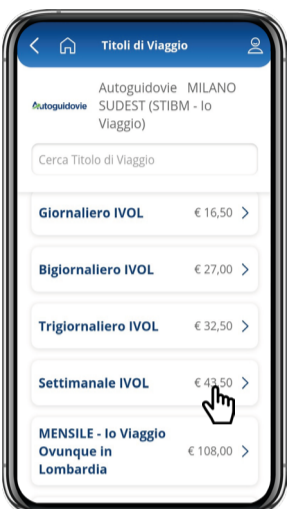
Titoli di Viaggio

Autoguidovie

Autoguidovie MILANO SUDEST (STIBM - Io Viaggio)

Cerca Titolo di Viaggio

Giornaliero IVOL € 16,50 >

Bigiornaliero IVOL € 27,00 >

Trigiornaliero IVOL € 32,50 >

Settimanale IVOL € 43,50 >

MENSILE - Io Viaggio Ovunque in Lombardia € 108,00 >